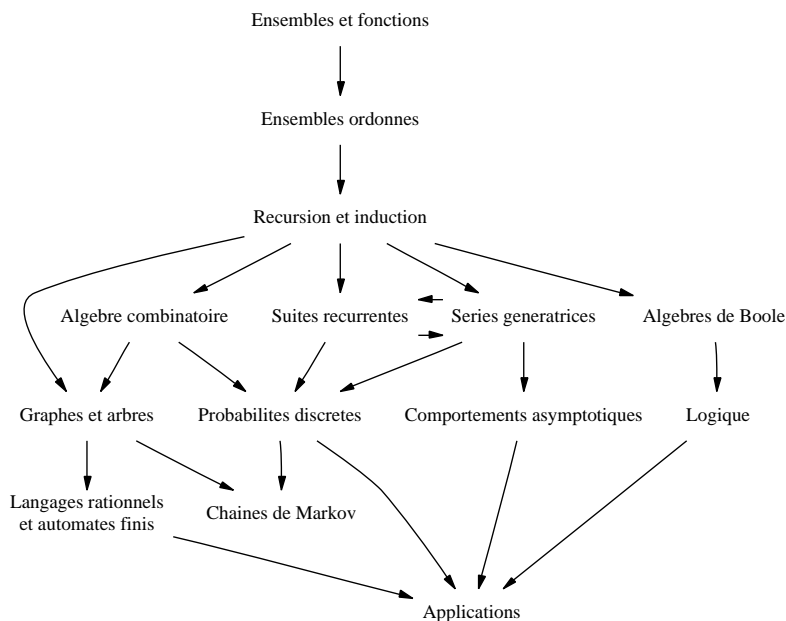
Ensembles et fonctions

Ensembles ordonnes

Recursion et induction

Algebre combinatoire

Suites recurrentes

Series generatrices

Algebres de Boole

Graphes et arbres

Probabilites discretes

Comportements asymptotiques

Logique

Langages rationnels et automates finis

Chaines de Markov

Applications